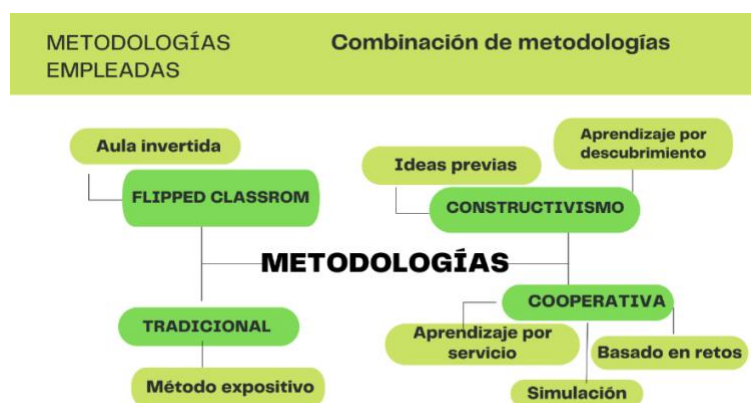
METODOLOGÍAS EMPLEADAS

Combinación de metodologías

Aula invertida

FLIPPED CLASSROM

TRADICIONAL

Método expositivo

METODOLOGÍAS

Ideas previas

Aprendizaje por descubrimiento

CONSTRUCTIVISMO

COOPERATIVA

Aprendizaje por servicio

Basado en retos

Simulación